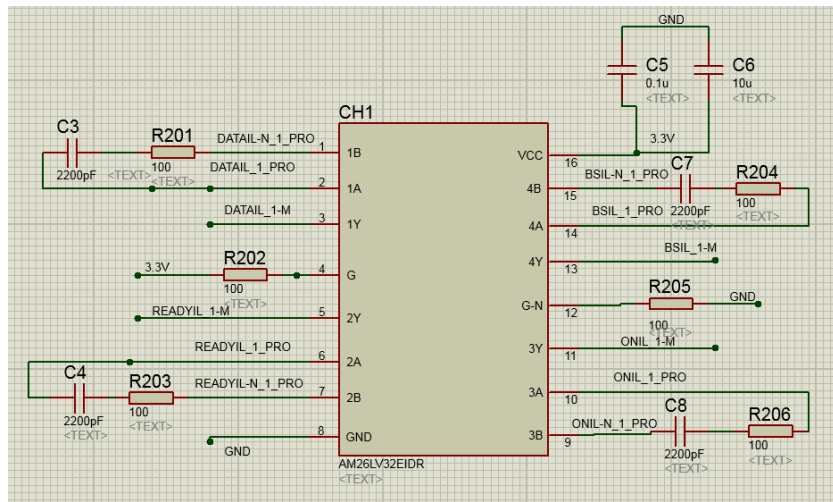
GND

C5
0.1u
<TEXT>

C6
10u
<TEXT>

CH1

C3
2200pF

R201
100
<TEXT>
<TEXT>

DATAIL-N_1_PRO
DATAIL_1_PRO
DATAIL_1-M

1 1B
2 1A
3 1Y

R202
3.3V
100
<TEXT>

4 G
5 2Y
6 2A
7 2B
8 GND

READYIL_1-M
READYIL_1_PRO
READYIL-N_1_PRO

C4
2200pF
<TEXT>

R203
100
<TEXT>

GND

AM26LV32EIDR
<TEXT>

3.3V
VCC 16
4B 15
4A 14
4Y 13
G-N 12
3Y 11
3A 10
3B 9

C7
BSIL-N_1_PRO
BSIL_1_PRO
2200pF
<TEXT>

R204
100
<TEXT>

BSIL_1-M

R205
GND
100
<TEXT>

ONIL_1-M
ONIL_1_PRO

C8
ONIL-N_1_PRO
2200pF
<TEXT>

R206
100
<TEXT>